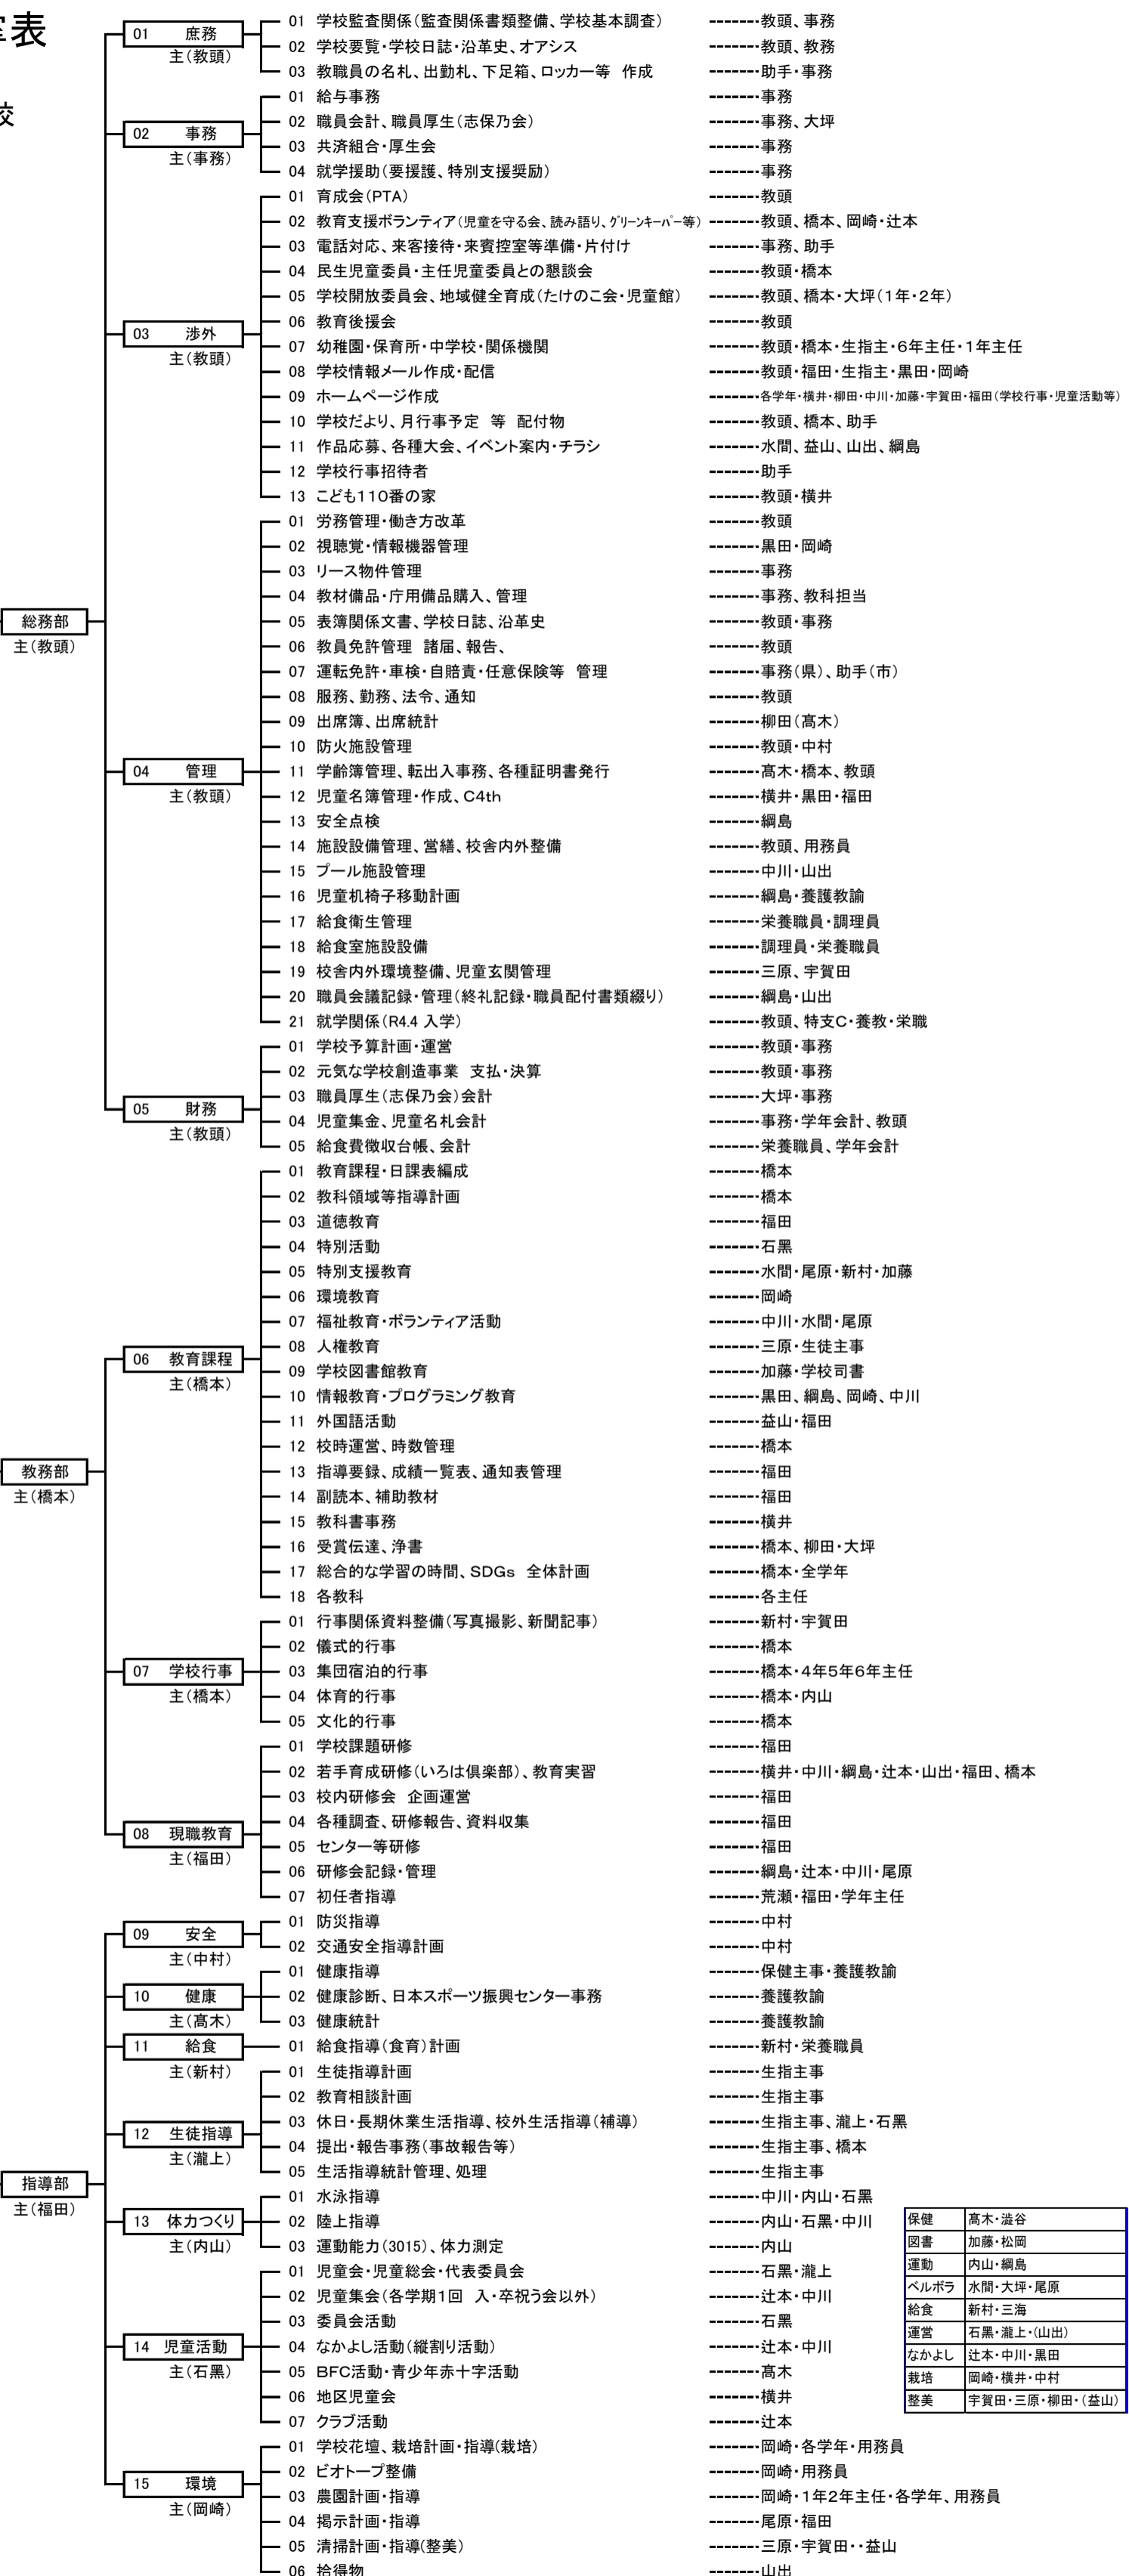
掌表

校

総務部
主（教頭）

01 庶務
主（教頭）
01 学校監査関係（監査関係書類整備、学校基本調査） -------教頭、事務
02 学校要覧・学校日誌・沿革史、オアシス -------教頭、教務
03 教職員の名札、出勤札、下足箱、ロッカー等 作成 -------助手・事務

02 事務
主（事務）
01 給与事務 -------事務
02 職員会計、職員厚生（志保乃会） -------事務、大坪
03 共済組合・厚生会 -------事務
04 就学援助（要援護、特別支援奨励） -------事務

03 渉外
主（教頭）
01 育成会（PTA） -------教頭
02 教育支援ボランティア（児童を守る会、読み語り、グリーンキーパー等） -------教頭、橋本、岡崎・辻本
03 電話対応、来客接待・来賓控室等準備・片付け -------事務、助手
04 民生児童委員・主任児童委員との懇談会 -------教頭・橋本
05 学校開放委員会、地域健全育成（たけのこ会・児童館） -------教頭、橋本・大坪（1年・2年）
06 教育後援会 -------教頭
07 幼稚園・保育所・中学校・関係機関 -------教頭・橋本・生指主・6年主任・1年主任
08 学校情報メール作成・配信 -------教頭・福田・生指主・黒田・岡崎
09 ホームページ作成 -------各学年・横井・柳田・中川・加藤・宇賀田・福田（学校行事・児童活動等）
10 学校だより、月行事予定 等 配付物 -------教頭、橋本、助手
11 作品応募、各種大会、イベント案内・チラシ -------水間、益山、山出、綱島
12 学校行事招待者 -------助手
13 こども110番の家 -------教頭・横井

04 管理
主（教頭）
01 労務管理・働き方改革 -------教頭
02 視聴覚・情報機器管理 -------黒田・岡崎
03 リース物件管理 -------事務
04 教材備品・庁用備品購入、管理 -------事務、教科担当
05 表簿関係文書、学校日誌、沿革史 -------教頭・事務
06 教員免許管理 諸届、報告、 -------教頭
07 運転免許・車検・自賠責・任意保険等 管理 -------事務（県）、助手（市）
08 服務、勤務、法令、通知 -------教頭
09 出席簿、出席統計 -------柳田（高木）
10 防火施設管理 -------教頭・中村
11 学齢簿管理、転出入事務、各種証明書発行 -------髙木・橋本、教頭
12 児童名簿管理・作成、C4th -------横井・黒田・福田
13 安全点検 -------綱島
14 施設設備管理、営繕、校舎内外整備 -------教頭、用務員
15 プール施設管理 -------中川・山出
16 児童机椅子移動計画 -------綱島・養護教諭
17 給食衛生管理 -------栄養職員・調理員
18 給食室施設設備 -------調理員・栄養職員
19 校舎内外環境整備、児童玄関管理 -------三原、宇賀田
20 職員会議記録・管理（終礼記録・職員配付書類綴り） -------綱島・山出
21 就学関係（R4.4 入学） -------教頭、特支C・養教・栄職

05 財務
主（教頭）
01 学校予算計画・運営 -------教頭・事務
02 元気な学校創造事業 支払・決算 -------教頭・事務
03 職員厚生（志保乃会）会計 -------大坪・事務
04 児童集金、児童名札会計 -------事務・学年会計、教頭
05 給食費徴収台帳、会計 -------栄養職員、学年会計

教務部
主（橋本）

06 教育課程
主（橋本）
01 教育課程・日課表編成 -------橋本
02 教科領域等指導計画 -------橋本
03 道徳教育 -------福田
04 特別活動 -------石黒
05 特別支援教育 -------水間・尾原・新村・加藤
06 環境教育 -------岡崎
07 福祉教育・ボランティア活動 -------中川・水間・尾原
08 人権教育 -------三原・生徒主事
09 学校図書館教育 -------加藤・学校司書
10 情報教育・プログラミング教育 -------黒田、綱島、岡崎、中川
11 外国語活動 -------益山・福田
12 校時運営、時数管理 -------橋本
13 指導要録、成績一覧表、通知表管理 -------福田
14 副読本、補助教材 -------福田
15 教科書事務 -------横井
16 受賞伝達、浄書 -------橋本、柳田・大坪
17 総合的な学習の時間、SDGs 全体計画 -------橋本・全学年
18 各教科 -------各主任

07 学校行事
主（橋本）
01 行事関係資料整備（写真撮影、新聞記事） -------新村・宇賀田
02 儀式的行事 -------橋本
03 集団宿泊的行事 -------橋本・4年5年6年主任
04 体育的行事 -------橋本・内山
05 文化的行事 -------橋本

08 現職教育
主（福田）
01 学校課題研修 -------福田
02 若手育成研修（いろは倶楽部）、教育実習 -------横井・中川・綱島・辻本・山出・福田、橋本
03 校内研修会 企画運営 -------福田
04 各種調査、研修報告、資料収集 -------福田
05 センター等研修 -------福田
06 研修会記録・管理 -------綱島・辻本・中川・尾原
07 初任者指導 -------荒瀬・福田・学年主任

指導部
主（福田）

09 安全
主（中村）
01 防災指導 -------中村
02 交通安全指導計画 -------中村

10 健康
主（髙木）
01 健康指導 -------保健主事・養護教諭
02 健康診断、日本スポーツ振興センター事務 -------養護教諭
03 健康統計 -------養護教諭

11 給食
主（新村）
01 給食指導（食育）計画 -------新村・栄養職員

12 生徒指導
主（瀧上）
01 生徒指導計画 -------生指主事
02 教育相談計画 -------生指主事
03 休日・長期休業生活指導、校外生活指導（補導） -------生指主事、瀧上・石黒
04 提出・報告事務（事故報告等） -------生指主事、橋本
05 生活指導統計管理、処理 -------生指主事

13 体力つくり
主（内山）
01 水泳指導 -------中川・内山・石黒
02 陸上指導 -------内山・石黒・中川
03 運動能力（3015）、体力測定 -------内山

14 児童活動
主（石黒）
01 児童会・児童総会・代表委員会 -------石黒・瀧上
02 児童集会（各学期1回 入・卒祝う会以外） -------辻本・中川
03 委員会活動 -------石黒
04 なかよし活動（縦割り活動） -------辻本・中川
05 BFC活動・青少年赤十字活動 -------髙木
06 地区児童会 -------横井
07 クラブ活動 -------辻本

15 環境
主（岡崎）
01 学校花壇、栽培計画・指導（栽培） -------岡崎・各学年・用務員
02 ビオトープ整備 -------岡崎・用務員
03 農園計画・指導 -------岡崎・1年2年主任・各学年、用務員
04 掲示計画・指導 -------尾原・福田
05 清掃計画・指導（整美） -------三原・宇賀田・・益山
06 拾得物 -------山出

| 保健 | 髙木・澁谷 |
|---|---|
| 図書 | 加藤・松岡 |
| 運動 | 内山・綱島 |
| ベルボラ | 水間・大坪・尾原 |
| 給食 | 新村・三海 |
| 運営 | 石黒・瀧上・（山出） |
| なかよし | 辻本・中川・黒田 |
| 栽培 | 岡崎・横井・中村 |
| 整美 | 宇賀田・三原・柳田・（益山） |